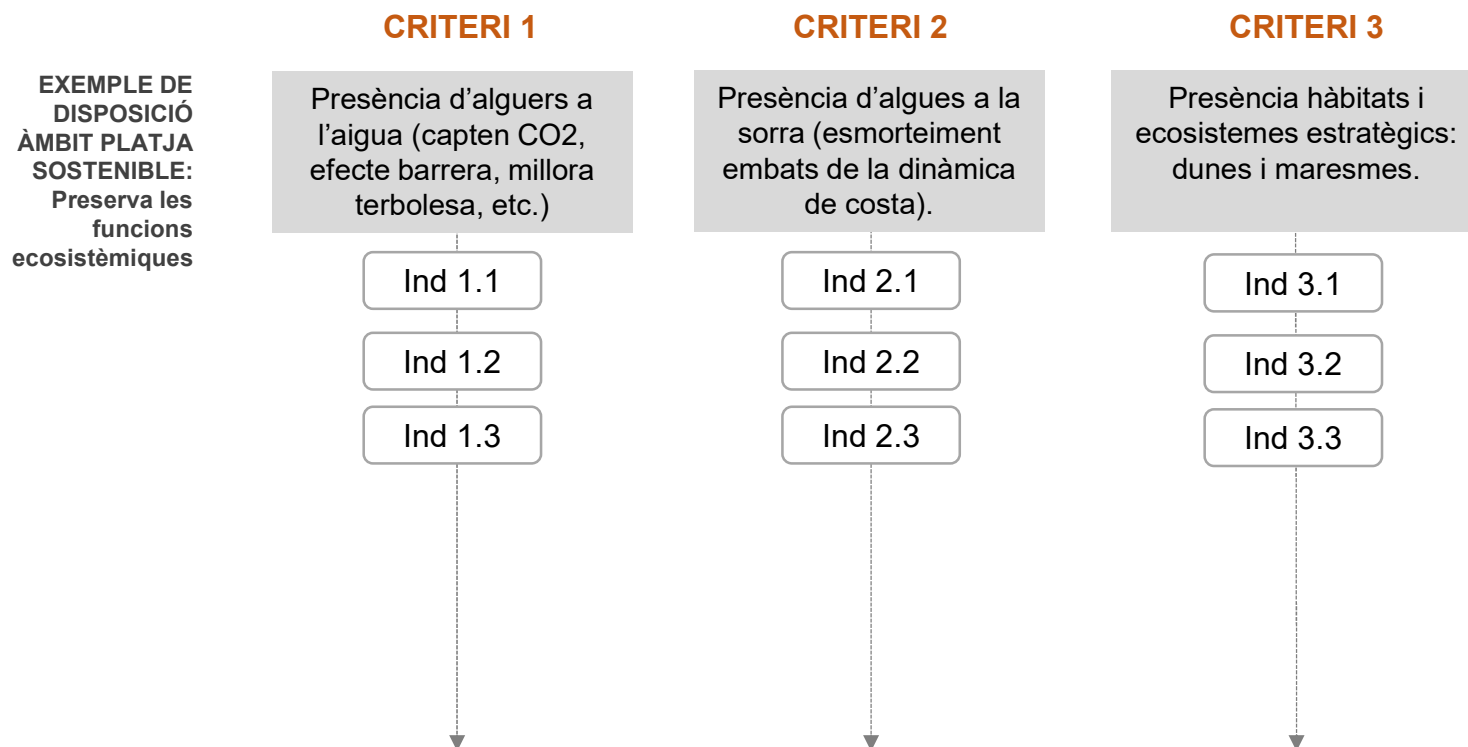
EXEMPLE DE DISPOSICIÓ ÀMBIT PLATJA SOSTENIBLE: Preserva les funcions ecosistèmiques

CRITERI 1

Presència d'alguers a l'aigua (capten CO2, efecte barrera, millora terbolesa, etc.)

Ind 1.1

Ind 1.2

Ind 1.3

CRITERI 2

Presència d'algues a la sorra (esmorteiment embats de la dinàmica de costa).

Ind 2.1

Ind 2.2

Ind 2.3

CRITERI 3

Presència hàbitats i ecosistemes estratègics: dunes i maresmes.

Ind 3.1

Ind 3.2

Ind 3.3